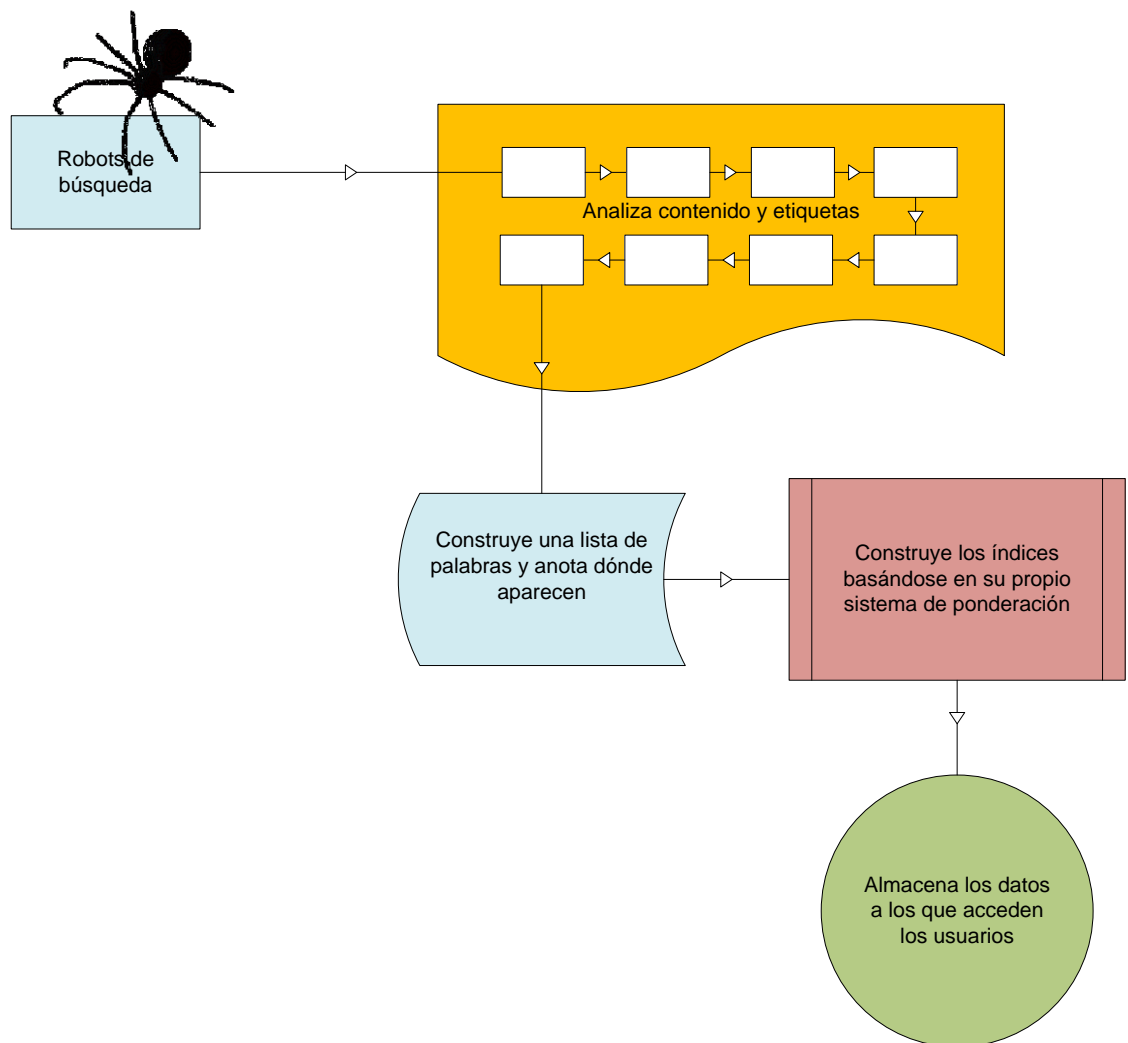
Robots de búsqueda

Analiza contenido y etiquetas

Construye una lista de palabras y anota dónde aparecen

Construye los índices basándose en su propio sistema de ponderación

Almacena los datos a los que acceden los usuarios